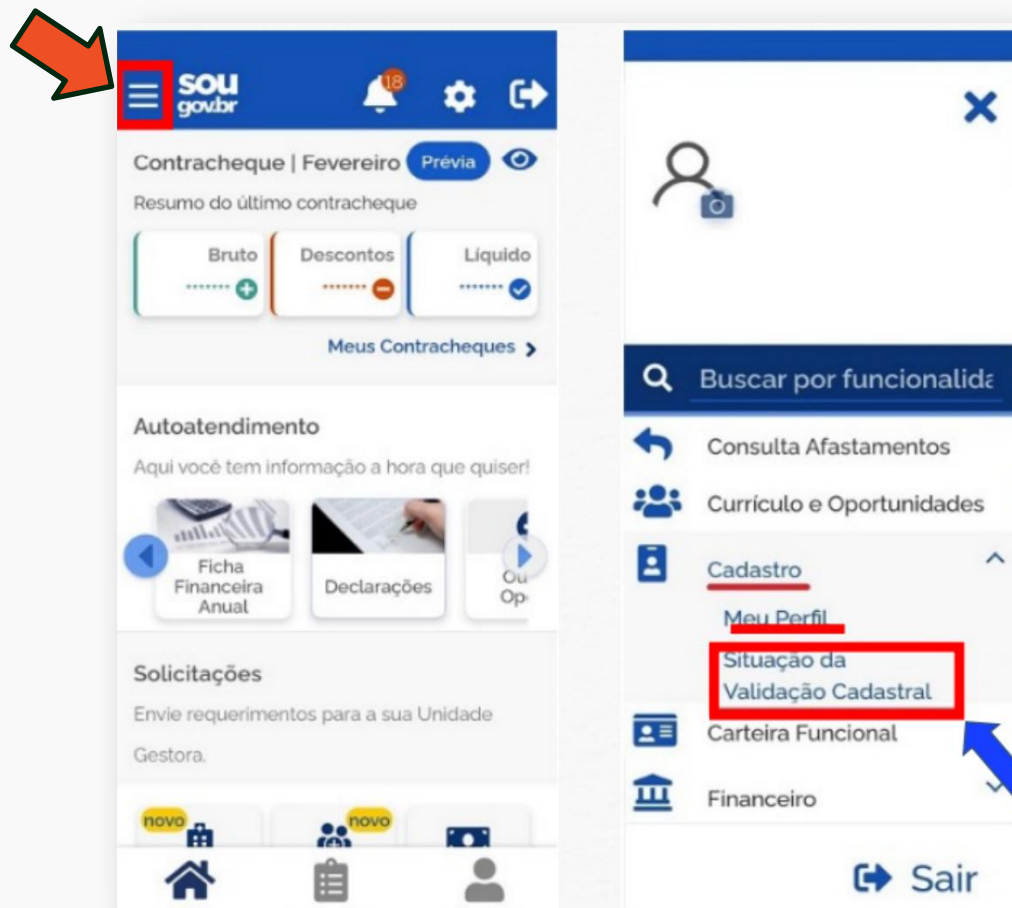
sou gov.br

18

Contracheque | Fevereiro Prévia

Resumo do último contracheque

Bruto
Descontos
Líquido

Meus Contracheques

Autoatendimento

Aqui você tem informação a hora que quiser!

Ficha Financeira Anual

Declarações

Ou Op

Solicitações

Envie requerimentos para a sua Unidade Gestora.

novo

novo

Buscar por funcionalida

Consulta Afastamentos

Currículo e Oportunidades

Cadastro

Meu Perfil

Situação da Validação Cadastral

Carteira Funcional

Financeiro

Sair